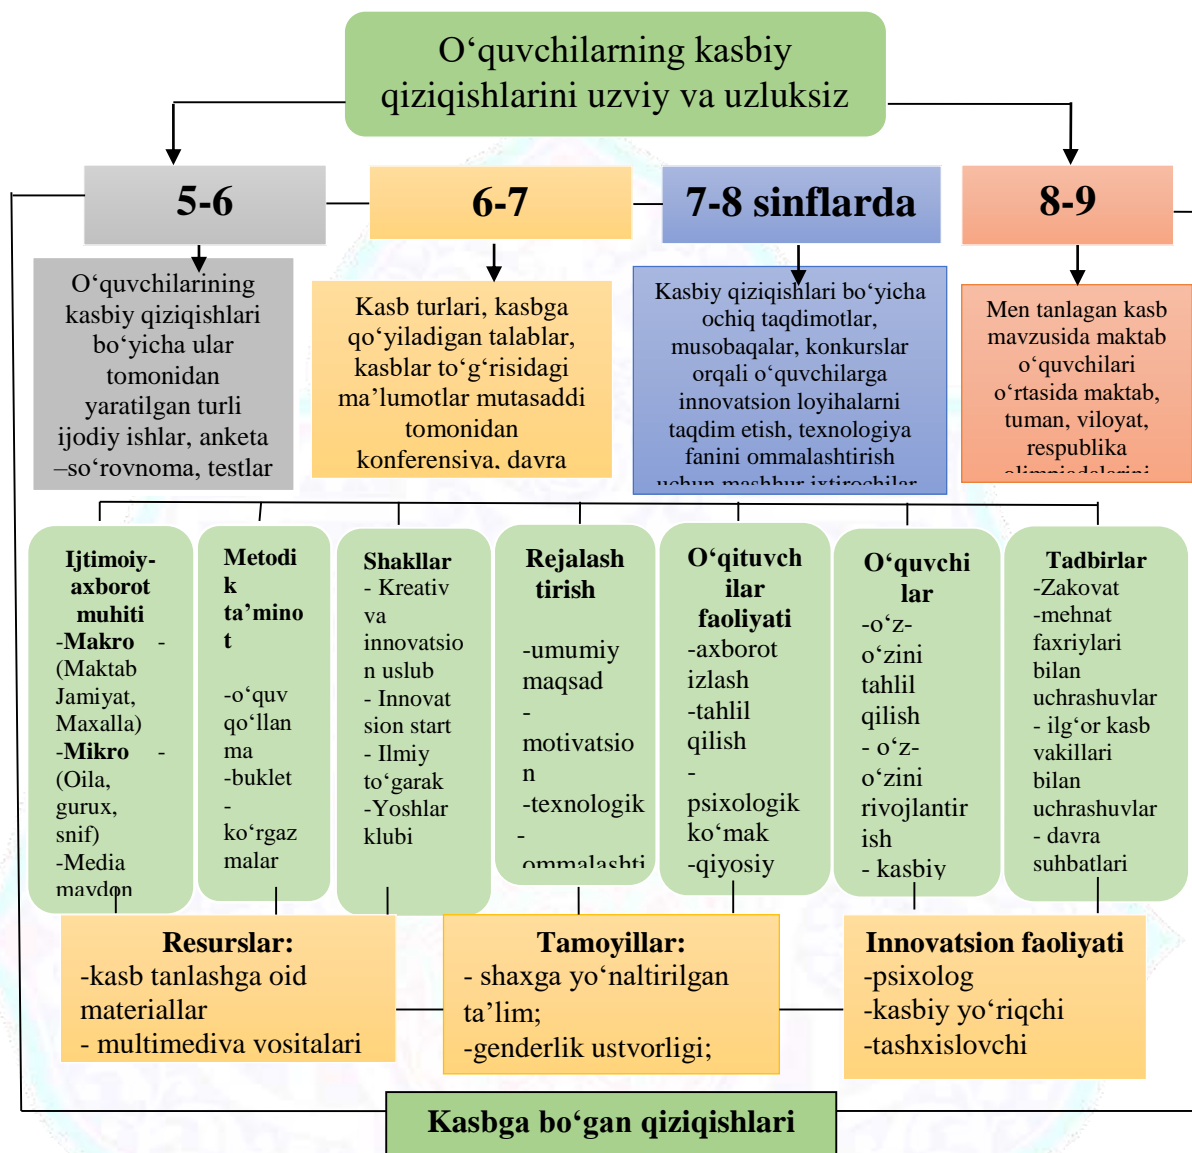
O‘quvchilarning kasbiy qiziqishlarini uzviy va uzluksiz

5-6

6-7

7-8 sinflarda

8-9

O‘quvchilarining kasbiy qiziqishlari bo‘yicha ular tomonidan yaratilgan turli ijodiy ishlar, anketa –so‘rovnoma, testlar

Kasb turlari, kasbga qo‘yiladigan talablar, kasblar to‘g‘risidagi ma’lumotlar mutasaddi tomonidan konferensiya, davra

Kasbiy qiziqishlari bo‘yicha ochiq taqdimotlar, musobaqalar, konkurslar orqali o‘quvchilarga innovatsion loyihalarni taqdim etish, texnologiya fanini ommalashtirish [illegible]

Men tanlagan kasb mavzusida maktab o‘quvchilari o‘rtasida maktab, tuman, viloyat, respublika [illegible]

Ijtimoiy-axborot muhiti
-Makro - (Maktab Jamiyat, Maxalla)
-Mikro - (Oila, gurux, snif)
-Media mavdon

Metodik ta’minot
-o‘quv qo‘llanma
-buklet
- ko‘rgazmalar

Shakllar
- Kreativ va innovatsion uslub
- Innovatsion start
- Ilmiy to‘garak
-Yoshlar klubi

Rejalashtirish
-umumiy maqsad
-motivatsion
-texnologik
-ommalasht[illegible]

O‘qituvchilar faoliyati
-axborot izlash
-tahlil qilish
-psixologik ko‘mak
-qiyosiy

O‘quvchilar
-o‘z-o‘zini tahlil qilish
- o‘z-o‘zini rivojlantirish
- kasbiy

Tadbirlar
-Zakovat
-mehnat faxriylari bilan uchrashuvlar
- ilg‘or kasb vakillari bilan uchrashuvlar
- davra suhbatlari

Resurslar:
-kasb tanlashga oid materiallar
- multimediya vositalari

Tamoyillar:
- shaxga yo‘naltirilgan ta’lim;
-genderlik ustvorligi;

Innovatsion faoliyati
-psixolog
-kasbiy yo‘riqchi
-tashxislovchi

Kasbga bo‘gan qiziqishlari